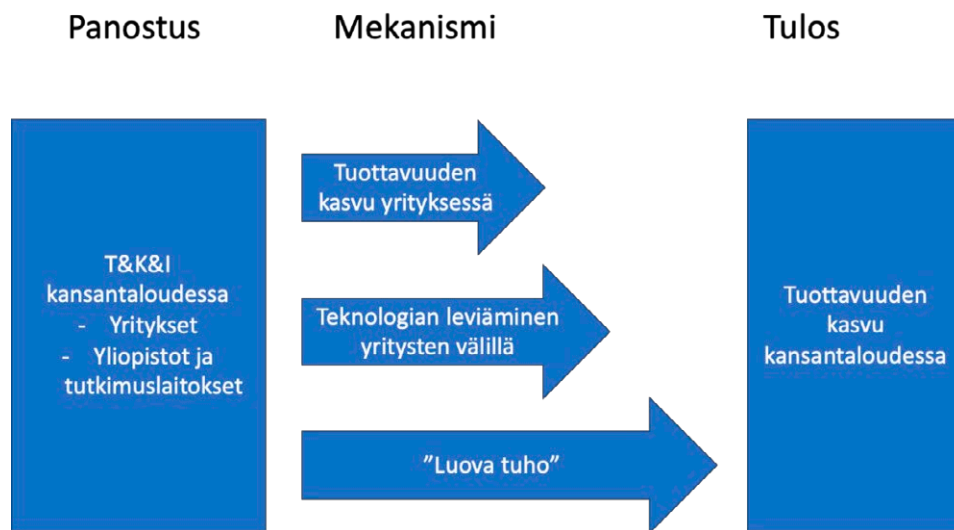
Panostus

Mekanismi

Tulos

T&K&I kansantaloudessa
- Yritykset
- Yliopistot ja tutkimuslaitokset

Tuottavuuden kasvu yrityksessä

Teknologian leviäminen yritysten välillä

”Luova tuho”

Tuottavuuden kasvu kansantaloudessa